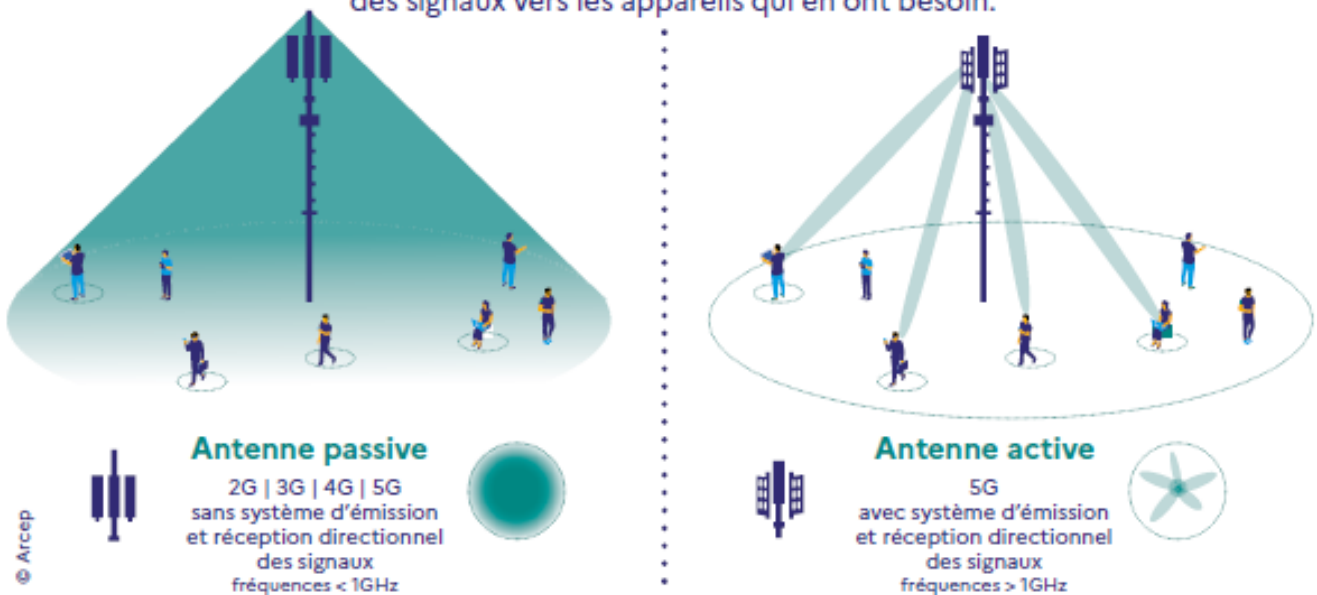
des signaux vers les appareils qui en ont besoin.

Antenne passive

2G | 3G | 4G | 5G
sans système d'émission et réception directionnel des signaux
fréquences < 1GHz

Antenne active

5G
avec système d'émission et réception directionnel des signaux
fréquences > 1GHz

© Arcep